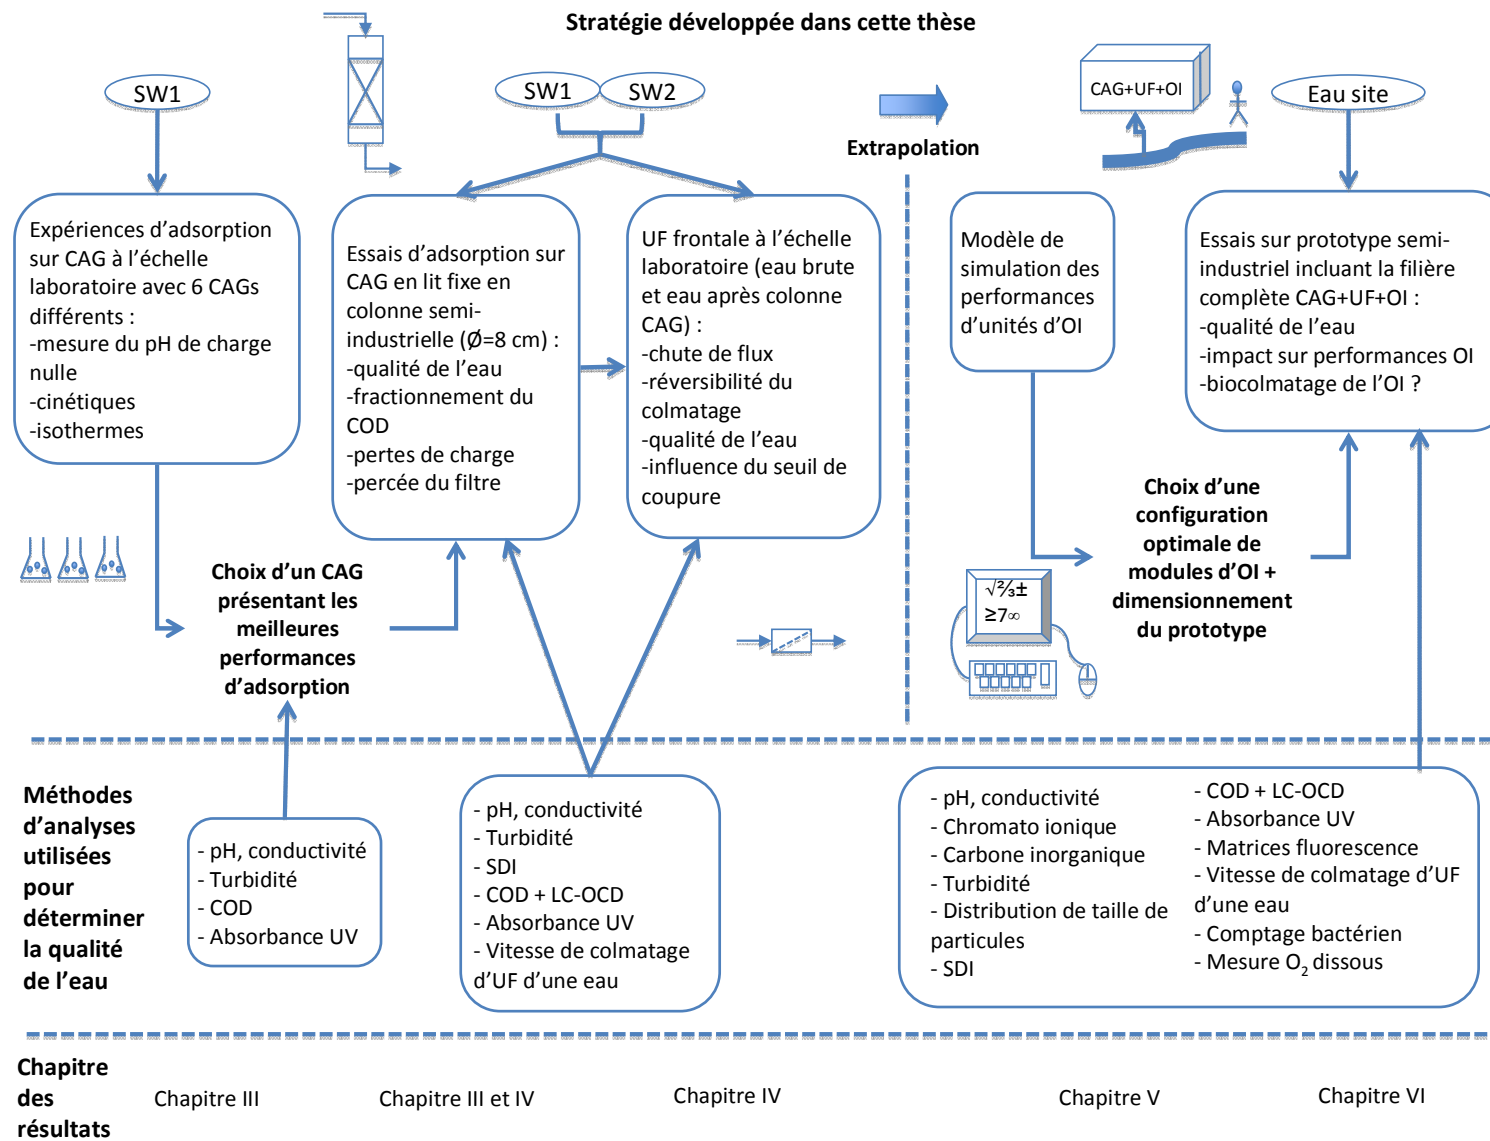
Stratégie développée dans cette thèse

SW1

SW1 SW2

CAG+UF+OI

Eau site

Extrapolation

Expériences d'adsorption sur CAG à l'échelle laboratoire avec 6 CAGs différents :
-mesure du pH de charge nulle
-cinétiques
-isothermes

Essais d'adsorption sur CAG en lit fixe en colonne semi-industrielle (Ø=8 cm) :
-qualité de l'eau
-fractionnement du COD
-pertes de charge
-percée du filtre

UF frontale à l'échelle laboratoire (eau brute et eau après colonne CAG) :
-chute de flux
-réversibilité du colmatage
-qualité de l'eau
-influence du seuil de coupure

Modèle de simulation des performances d'unités d'OI

Essais sur prototype semi-industriel incluant la filière complète CAG+UF+OI :
-qualité de l'eau
-impact sur performances OI
-biocolmatage de l'OI ?

Choix d'un CAG présentant les meilleures performances d'adsorption

$\sqrt{2/3}\pm$
$\geq 7\infty$

Choix d'une configuration optimale de modules d'OI + dimensionnement du prototype

Méthodes d'analyses utilisées pour déterminer la qualité de l'eau

- pH, conductivité
- Turbidité
- COD
- Absorbance UV

- pH, conductivité
- Turbidité
- SDI
- COD + LC-OCD
- Absorbance UV
- Vitesse de colmatage d'UF d'une eau

- pH, conductivité
- Chromato ionique
- Carbone inorganique
- Turbidité
- Distribution de taille de particules
- SDI

- COD + LC-OCD
- Absorbance UV
- Matrices fluorescence
- Vitesse de colmatage d'UF d'une eau
- Comptage bactérien
- Mesure $O_2$ dissous

Chapitre des résultats

Chapitre III

Chapitre III et IV

Chapitre IV

Chapitre V

Chapitre VI